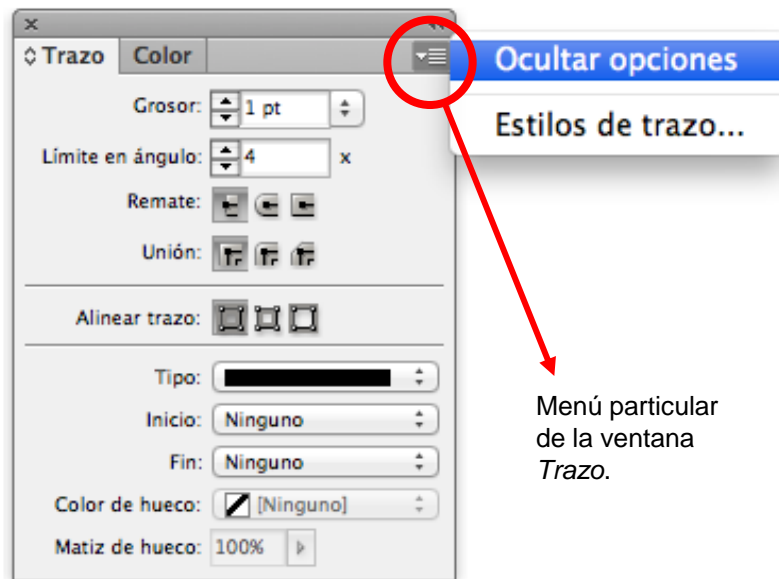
×
Trazo Color

Ocultar opciones

Estilos de trazo...

Grosor: 1 pt

Límite en ángulo: 4 x

Remate:

Unión:

Alinear trazo:

Tipo:

Inicio: Ninguno

Fin: Ninguno

Color de hueco: [Ninguno]

Matiz de hueco: 100%

Menú particular de la ventana *Trazo*.